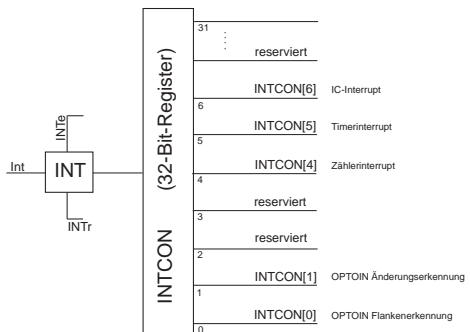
INTe

Int

INT

INTr

INTCON (32-Bit-Register)

31

reserviert

INTCON[6] IC-Interrupt

6

INTCON[5] Timerinterrupt

5

INTCON[4] Zählerinterrupt

4

reserviert

3

reserviert

2

INTCON[1] OPTOIN Änderungserkennung

1

INTCON[0] OPTOIN Flankenerkennung

0